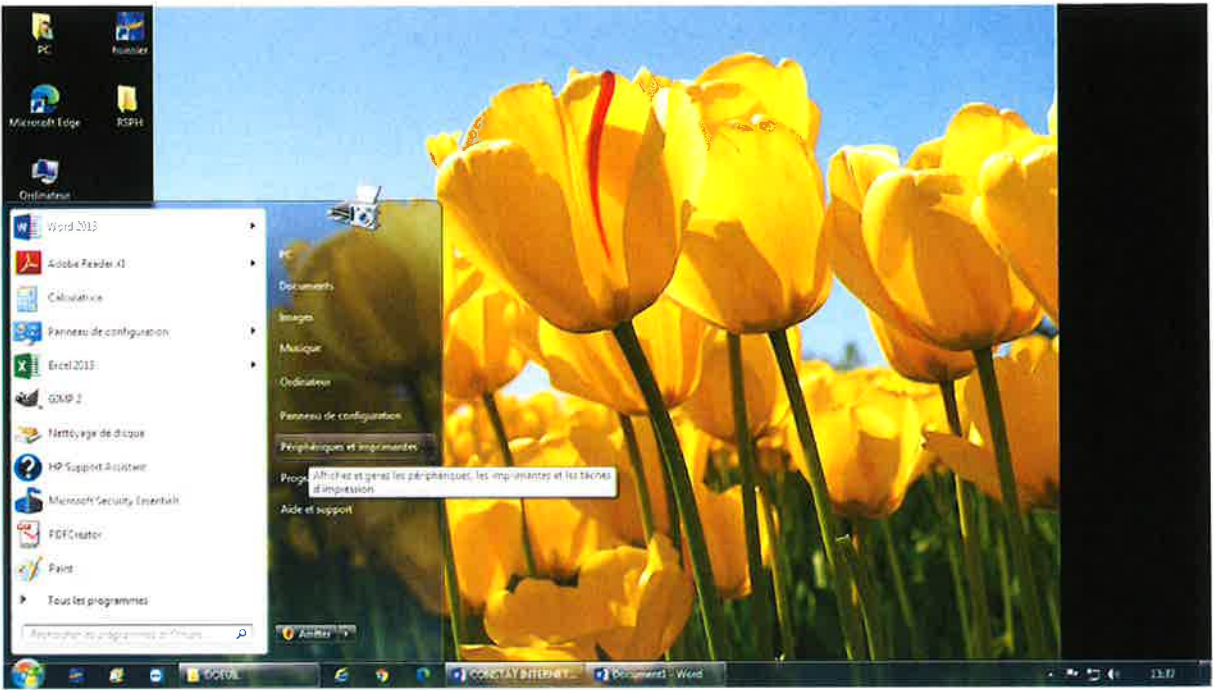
PC
Fournier
Microsoft Edge
RSPH
Ordinateur

Word 2013
Adobe Reader XI
Calculatrice
Panneau de configuration
Excel 2013
GIMP 2
Nettoyage de disque
HP Support Assistant
Microsoft Security Essentials
PDFCreator
Paint
Tous les programmes
Rechercher les programmes et fichiers

PC
Documents
Images
Musique
Ordinateur
Panneau de configuration
Périphériques et imprimantes
Progr
Affichez et gérez les périphériques, les imprimantes et les tâches d'impression.
Aide et support
Arrêter

DOEUIL
CONSTAT INTERNET...
Document1 - Word
13:37